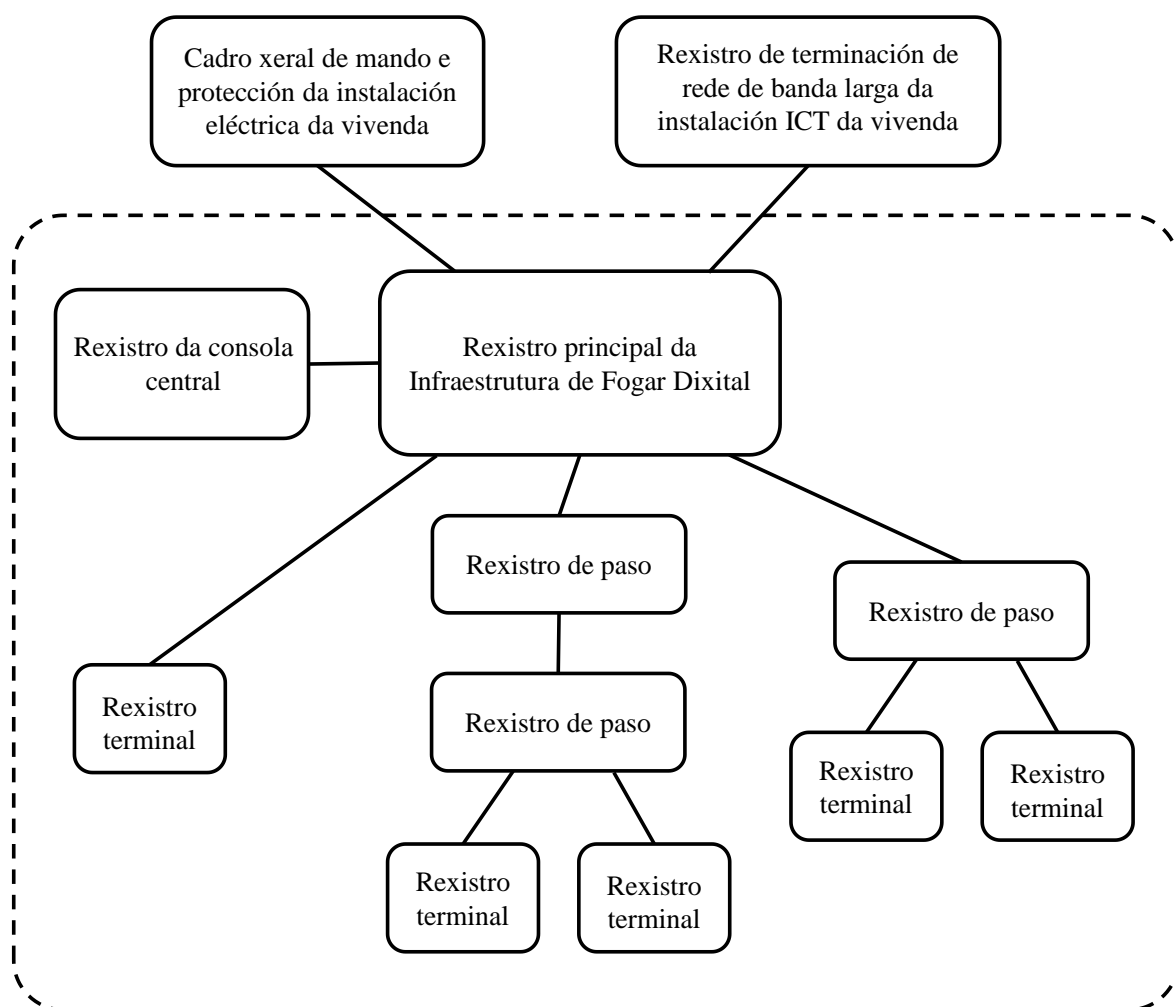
Cadro xeral de mando e protección da instalación eléctrica da vivenda

Rexistro de terminación de rede de banda larga da instalación ICT da vivenda

Rexistro da consola central

Rexistro principal da Infraestrutura de Fogar Dixital

Rexistro de paso

Rexistro de paso

Rexistro terminal

Rexistro de paso

Rexistro terminal

Rexistro terminal

Rexistro terminal

Rexistro terminal